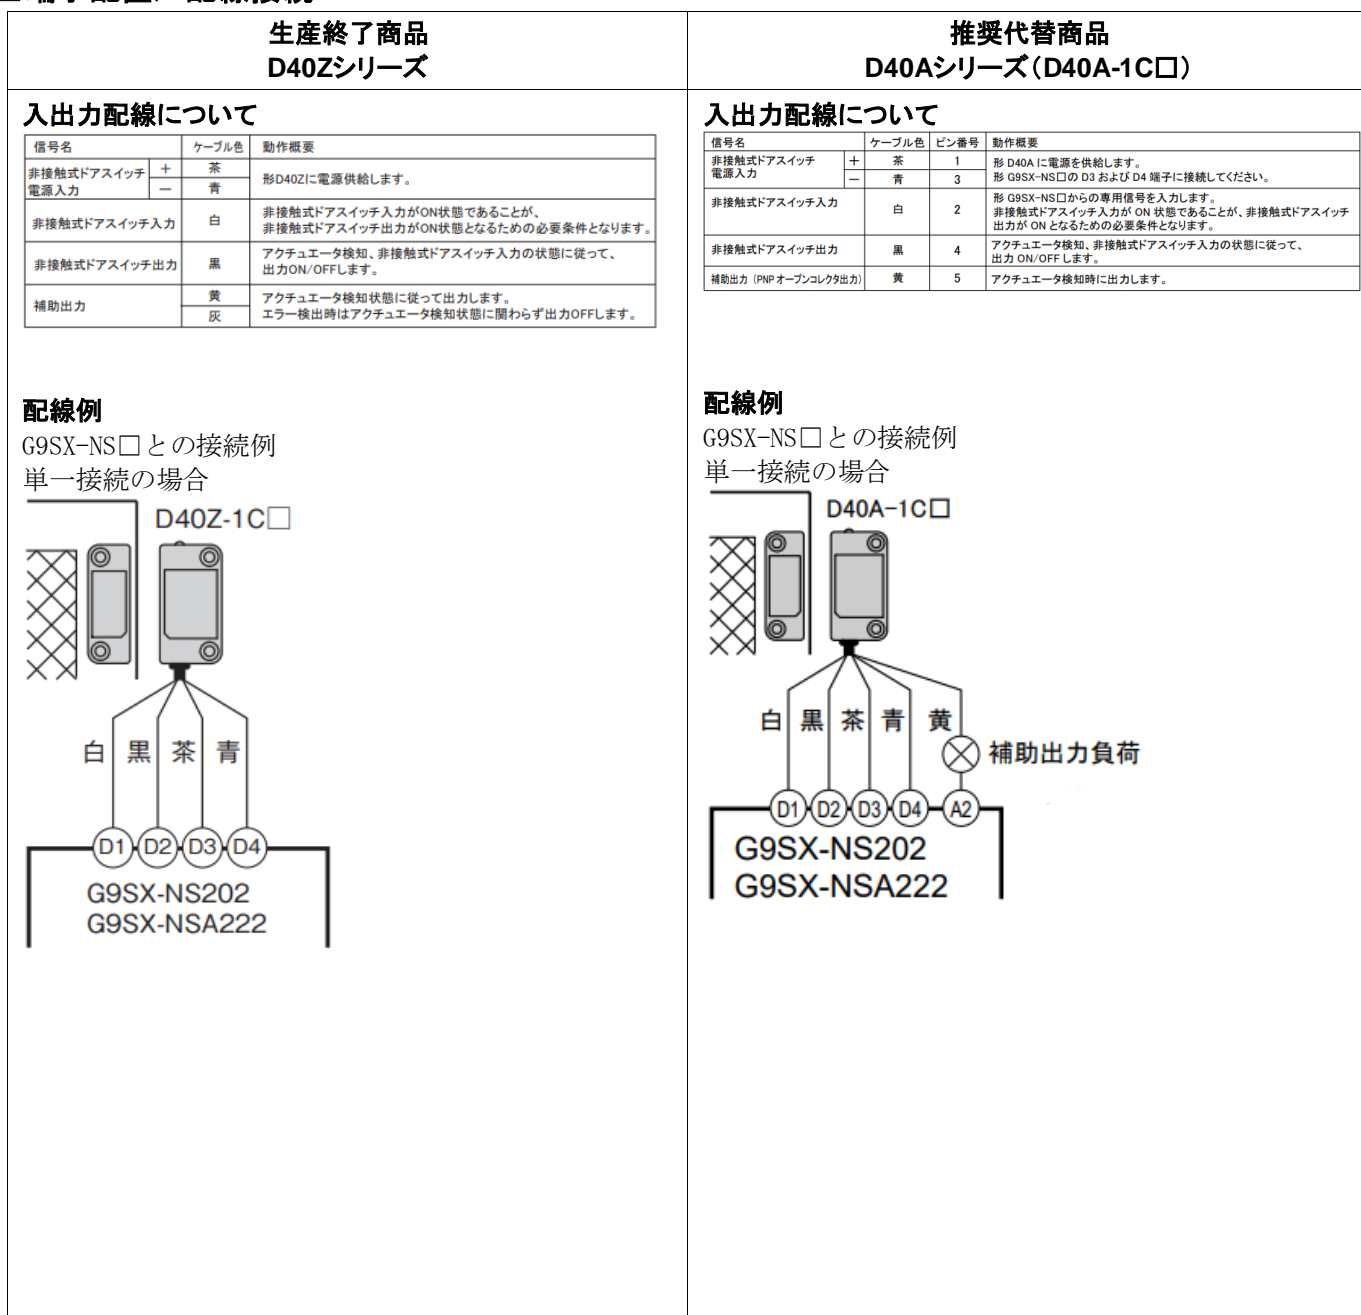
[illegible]

| 生産終了商品 D40Zシリーズ | 推奨代替商品 D40Aシリーズ（D40A-1C□） |
|---|---|

入出力配線について

| 信号名 | | ケーブル色 | 動作概要 |
|---|---|---|---|
| 非接触式ドアスイッチ電源入力 | ＋ | 茶 | 形D40Zに電源供給します。 |
| | － | 青 | |
| 非接触式ドアスイッチ入力 | | 白 | 非接触式ドアスイッチ入力がON状態であることが、非接触式ドアスイッチ出力がON状態となるための必要条件となります。 |
| 非接触式ドアスイッチ出力 | | 黒 | アクチュエータ検知、非接触式ドアスイッチ入力の状態に従って、出力ON/OFFします。 |
| 補助出力 | | 黄 | アクチュエータ検知状態に従って出力します。エラー検出時はアクチュエータ検知状態に関わらず出力OFFします。 |
| | | 灰 | |

配線例
G9SX-NS□との接続例
単一接続の場合

D40Z-1C□

白 黒 茶 青

D1 D2 D3 D4

G9SX-NS202
G9SX-NSA222

入出力配線について

| 信号名 | | ケーブル色 | ピン番号 | 動作概要 |
|---|---|---|---|---|
| 非接触式ドアスイッチ電源入力 | ＋ | 茶 | 1 | 形 D40A に電源を供給します。形 G9SX-NS□の D3 および D4 端子に接続してください。 |
| | － | 青 | 3 | |
| 非接触式ドアスイッチ入力 | | 白 | 2 | 形 G9SX-NS□からの専用信号を入力します。非接触式ドアスイッチ入力が ON 状態であることが、非接触式ドアスイッチ出力が ON となるための必要条件となります。 |
| 非接触式ドアスイッチ出力 | | 黒 | 4 | アクチュエータ検知、非接触式ドアスイッチ入力の状態に従って、出力 ON/OFF します。 |
| 補助出力（PNP オープンコレクタ出力） | | 黄 | 5 | アクチュエータ検知時に出力します。 |

配線例
G9SX-NS□との接続例
単一接続の場合

D40A-1C□

白 黒 茶 青 黄

補助出力負荷

D1 D2 D3 D4 A2

G9SX-NS202
G9SX-NSA222